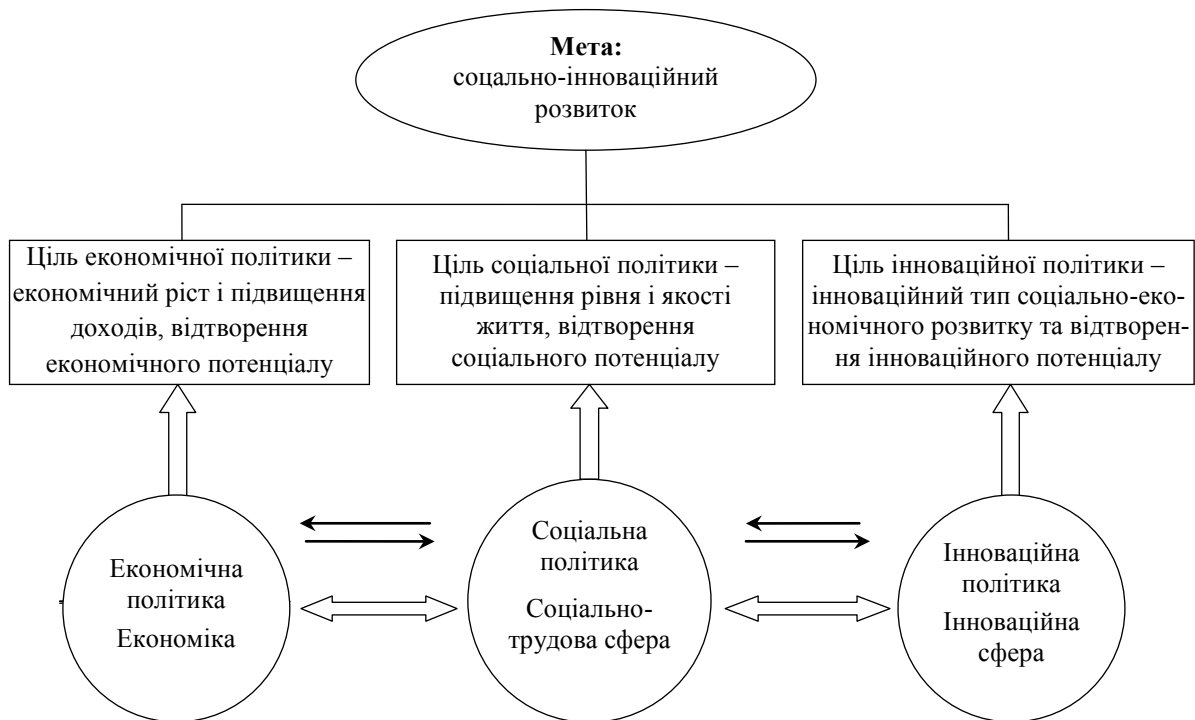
**Мета:**
соцально-інноваційний розвиток

Ціль економічної політики – економічний ріст і підвищення доходів, відтворення економічного потенціалу

Ціль соціальної політики – підвищення рівня і якості життя, відтворення соціального потенціалу

Ціль інноваційної політики – інноваційний тип соціально-економічного розвитку та відтворення інноваційного потенціалу

Економічна політика
Економіка

Соціальна політика
Соціально-трудова сфера

Інноваційна політика
Інноваційна сфера